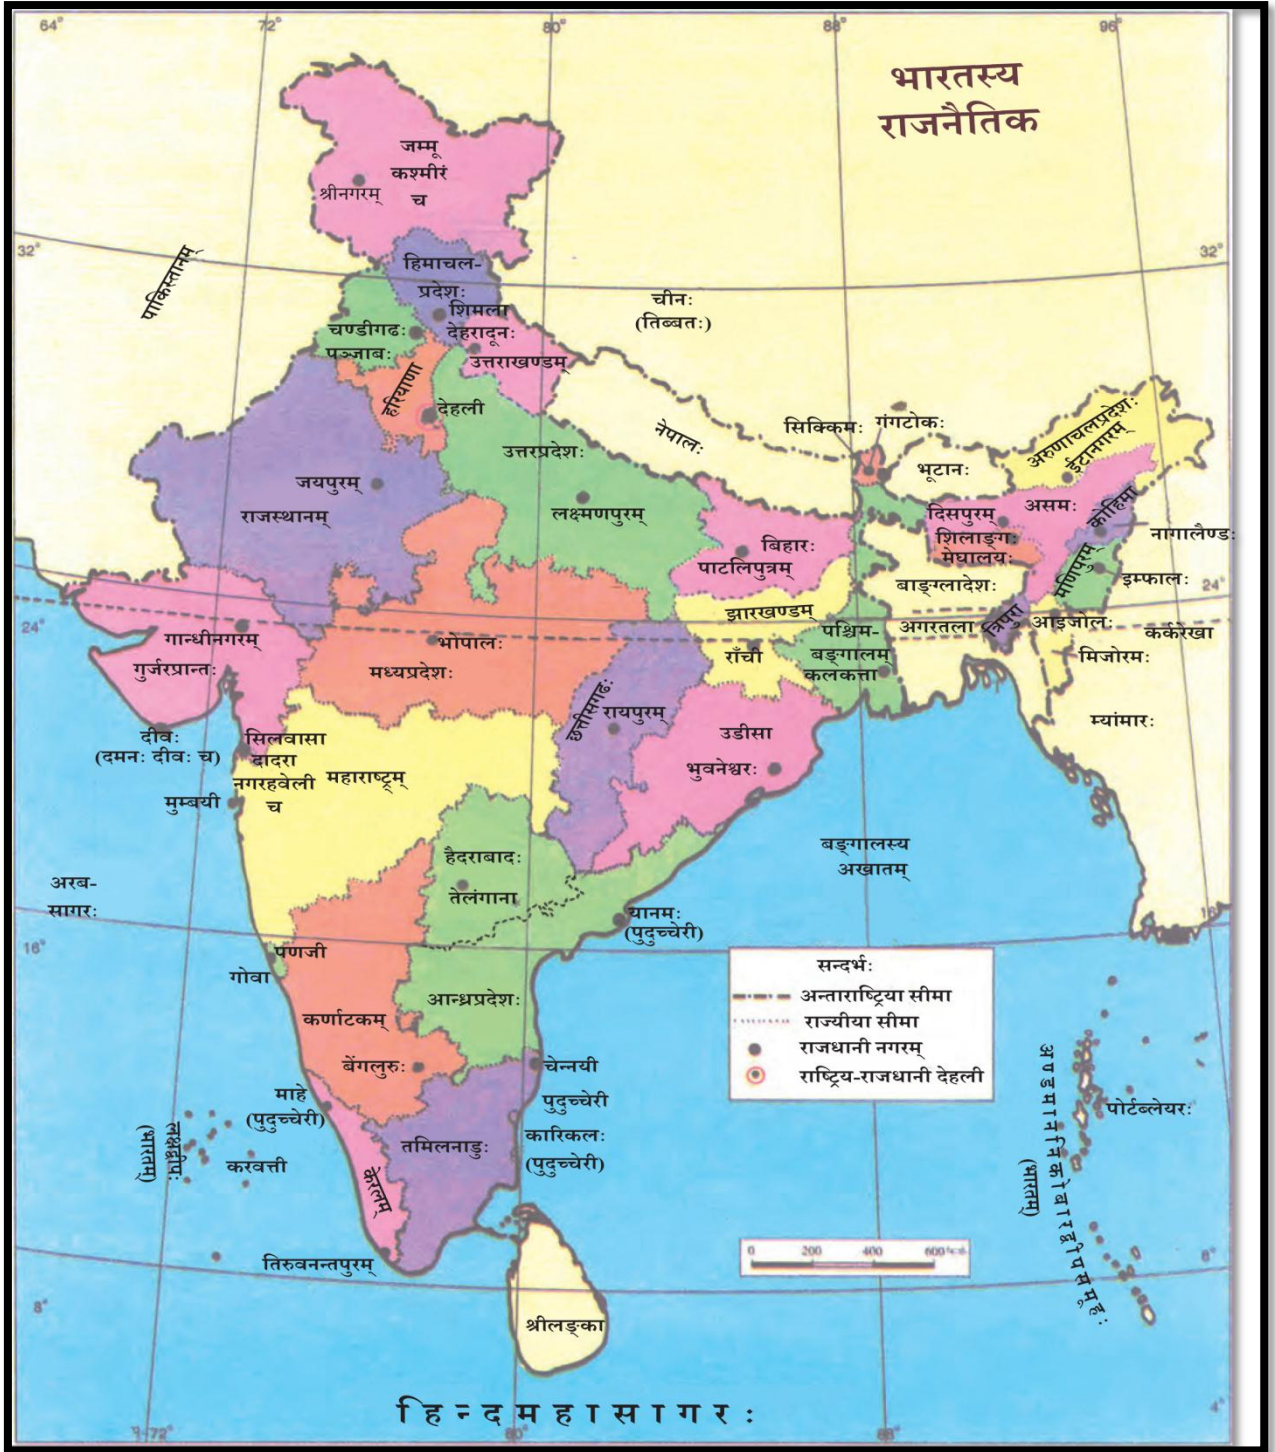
64° 72° 80° 88° 96°

भारतस्य राजनैतिक

जम्मू कश्मीरं च
श्रीनगरम्

32° 32°

पाकिस्तानम्

हिमाचल-प्रदेशः
शिमला
चण्डीगढः
पञ्जाबः
देहरादूनः
उत्तराखण्डम्
चीनः (तिब्बतः)
हरियाणा
देहली
नेपालः
सिक्किमः
गंगटोकः
अरुणाचलप्रदेशः
ईटानगरम्
भूटानः
उत्तरप्रदेशः
जयपुरम्
राजस्थानम्
लक्ष्मणपुरम्
दिसपुरम्
असमः
कोहिमा
नागालैण्डः
शिलाङ्गः
मेघालयः
बिहारः
पाटलिपुत्रम्
मणिपुरम्
इम्फालः
24°
बाङ्ग्लादेशः
झारखण्डम्
24°
गान्धीनगरम्
भोपालः
पश्चिम-बङ्गालम्
अगरतला
त्रिपुरा
आइजोलः
कर्करेखा
गुर्जरप्रान्तः
राँची
मिजोरमः
मध्यप्रदेशः
कलकत्ता
छत्तीसगढ़
रायपुरम्
म्यांमारः
दीवः (दमनः दीवः च)
सिलवासा
दादरा नगरहवेली च
उडीसा
महाराष्ट्रम्
भुवनेश्वरः
मुम्बयी
हैदराबादः
बङ्गालस्य अखातम्
अरब-सागरः
तेलंगाना
यानमः (पुदुच्चेरी)
16°
पणजी
गोवा
सन्दर्भः
अन्ताराष्ट्रिया सीमा
राज्यीया सीमा
राजधानी नगरम्
राष्ट्रिय-राजधानी देहली
आन्ध्रप्रदेशः
कर्णाटकम्
चेन्नयी
बेंगलुरुः
माहे (पुदुच्चेरी)
पुदुच्चेरी
अण्डमान निकोबार द्वीपसमूहः
पोर्टब्लेयरः
लक्षद्वीपः (भारतम्)
करवत्ती
तमिलनाडुः
कारिकलः (पुदुच्चेरी)
(भारतम्)
केरलम्
0 200 400 600
8°
तिरुवनन्तपुरम्
8°
श्रीलङ्का
हिन्दमहासागरः
72° 80° 88°